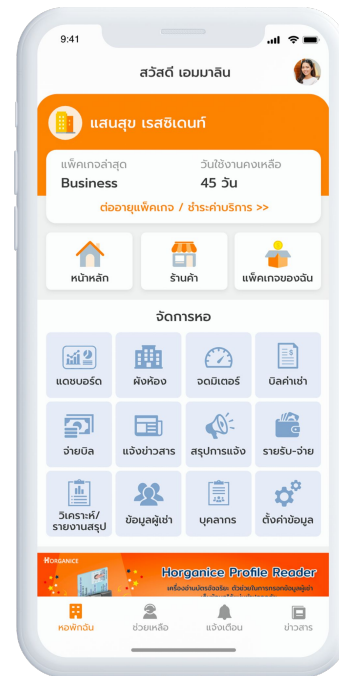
9:41

สวัสดี เอมมาลิน

แสนสุข เรสซิเดนท์

แพ็คเกจล่าสุด
Business

วันใช้งานคงเหลือ
45 วัน

ต่ออายุแพ็คเกจ / ชำระค่าบริการ >>

หน้าหลัก

ร้านค้า

แพ็คเกจของฉัน

จัดการหอ

แดชบอร์ด

ผังห้อง

จดมิเตอร์

บิลค่าเช่า

จ่ายบิล

แจ้งข่าวสาร

สรุปการแจ้ง

รายรับ-จ่าย

วิเคราะห์/รายงานสรุป

ข้อมูลผู้เช่า

บุคลากร

ตั้งค่าข้อมูล

HORGANICE

Horganice Profile Reader

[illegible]

หอพักฉัน

ช่วยเหลือ

แจ้งเตือน

ข่าวสาร